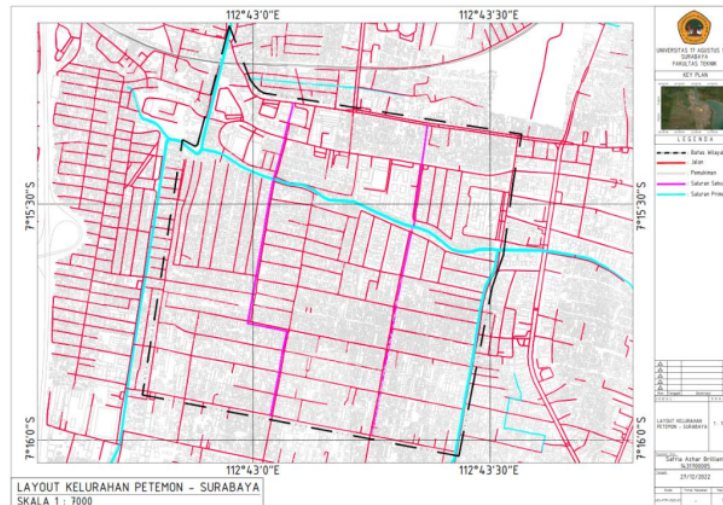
112°43'0"E
112°43'30"E
7°15'30"S
7°15'30"S
7°16'0"S
7°16'0"S
112°43'0"E
112°43'30"E

LAYOUT KELURAHAN PETEMON - SURABAYA
SKALA 1 : 7000

UNIVERSITAS 17 AGUSTUS 1
SURABAYA
FAKULTAS TEKNIK

KEY PLAN

LEGENDA
Batas Wilaya
Jalan
Pemukiman
Saluran Seku
Saluran Prime

LAYOUT KELURAHAN PETEMON - SURABAYA
1 : 7

Saffia Azhar Brillian
1431900005
27/12/2022